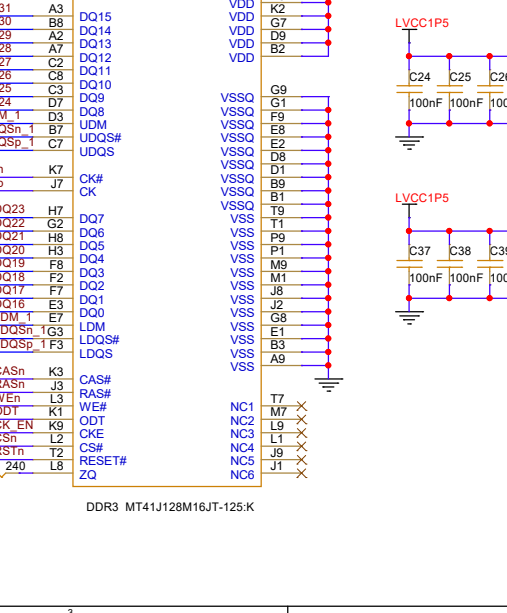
31 A3 DQ15
30 B8 DQ14
29 A2 DQ13
28 A7 DQ12
27 C2 DQ11
26 C8 DQ10
25 C3 DQ9
24 D7 DQ8
M_1 D3 UDM
QSn_1 B7 UDQS#
QSp_1 C7 UDQS

n K7 CK#
p J7 CK

DQ23 H7 DQ7
DQ22 G2 DQ6
DQ21 H8 DQ5
DQ20 H3 DQ4
DQ19 F8 DQ3
DQ18 F2 DQ2
DQ17 F7 DQ1
DQ16 E3 DQ0
DM_1 E7 LDM
LDQSn_1 G3 LDQS#
LDQSp_1 F3 LDQS

CASn K3 CAS#
RASn J3 RAS#
WEn L3 WE#
ODT K1 ODT
CK_EN K9 CKE
CSn L2 CS#
STn T2 RESET#
240 L8 ZQ

VDD K2
VDD G7
VDD D9
VDD B2

VSSQ G9
VSSQ G1
VSSQ F9
VSSQ E8
VSSQ E2
VSSQ D8
VSSQ D1
VSSQ B9
VSSQ B1
VSS T9
VSS T1
VSS P9
VSS P1
VSS M9
VSS M1
VSS J8
VSS J2
VSS G8
VSS E1
VSS B3
VSS A9

NC1 T7
NC2 M7
NC3 L9
NC4 L1
NC5 J9
NC6 J1

DDR3 MT41J128M16JT-125:K

LVCC1P5
C24 C25 C2
100nF 100nF 10

LVCC1P5
C37 C38 C3
100nF 100nF 10

3